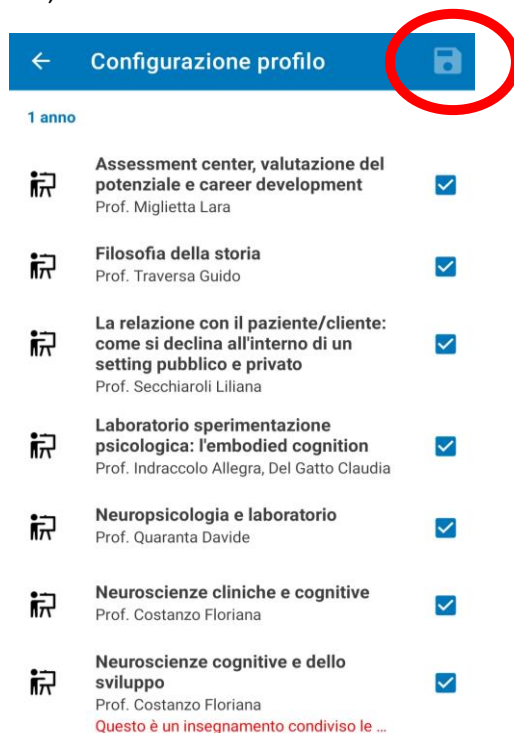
Configurazione profilo

1 anno

Assessment center, valutazione del potenziale e career development
Prof. Miglietta Lara

Filosofia della storia
Prof. Traversa Guido

La relazione con il paziente/cliente: come si declina all'interno di un setting pubblico e privato
Prof. Secchiaroli Liliana

Laboratorio sperimentazione psicologica: l'embodied cognition
Prof. Indraccolo Allegra, Del Gatto Claudia

Neuropsicologia e laboratorio
Prof. Quaranta Davide

Neuroscienze cliniche e cognitive
Prof. Costanzo Floriana

Neuroscienze cognitive e dello sviluppo
Prof. Costanzo Floriana
Questo è un insegnamento condiviso le ...